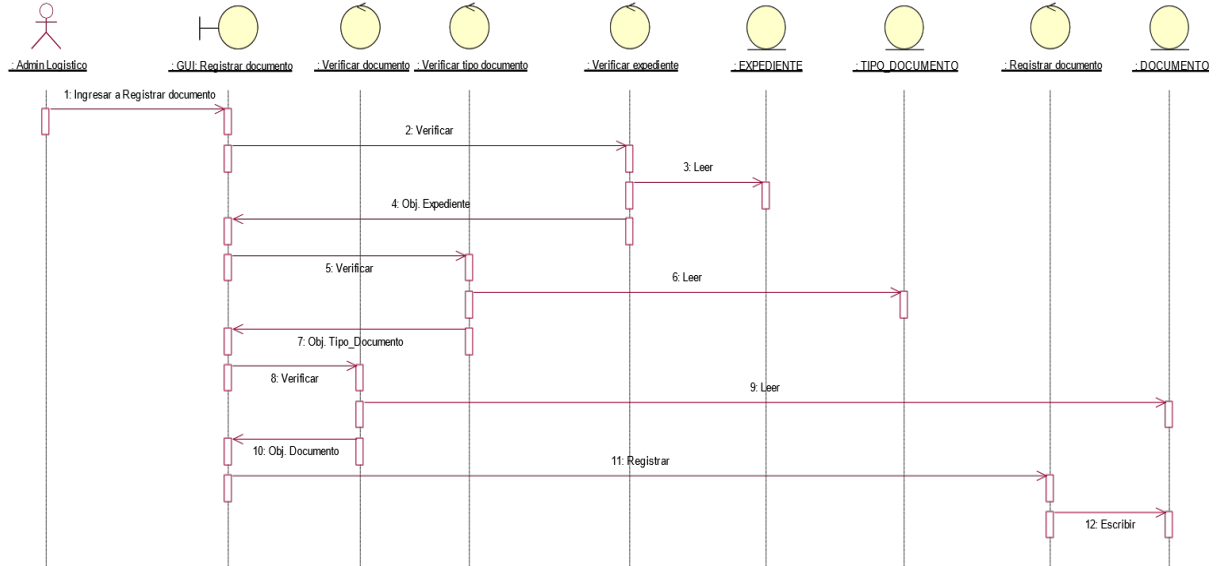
: Admin Logistico

: GUI: Registrar documento

: Verificar documento

: Verificar tipo documento

: Verificar expediente

: EXPEDIENTE

: TIPO_DOCUMENTO

: Registrar documento

: DOCUMENTO

1: Ingresar a Registrar documento

2: Verificar

3: Leer

4: Obj. Expediente

5: Verificar

6: Leer

7: Obj. Tipo_Documento

8: Verificar

9: Leer

10: Obj. Documento

11: Registrar

12: Escribir